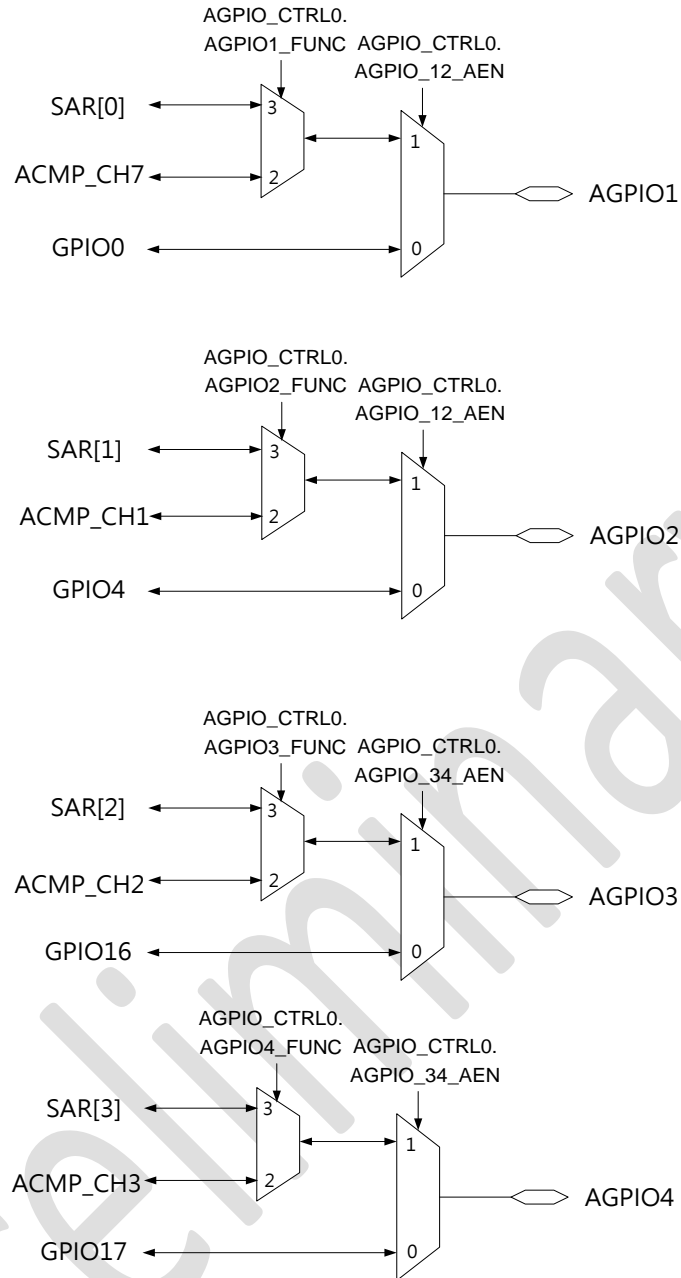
AGPIO_CTRL0.
AGPIO1_FUNC
AGPIO_CTRL0.
AGPIO_12_AEN
SAR[0]
3
ACMP_CH7
2
1
AGPIO1
GPIO0
0

AGPIO_CTRL0.
AGPIO2_FUNC
AGPIO_CTRL0.
AGPIO_12_AEN
SAR[1]
3
ACMP_CH1
2
1
AGPIO2
GPIO4
0

AGPIO_CTRL0.
AGPIO3_FUNC
AGPIO_CTRL0.
AGPIO_34_AEN
SAR[2]
3
ACMP_CH2
2
1
AGPIO3
GPIO16
0

AGPIO_CTRL0.
AGPIO4_FUNC
AGPIO_CTRL0.
AGPIO_34_AEN
SAR[3]
3
ACMP_CH3
2
1
AGPIO4
GPIO17
0

Preliminary